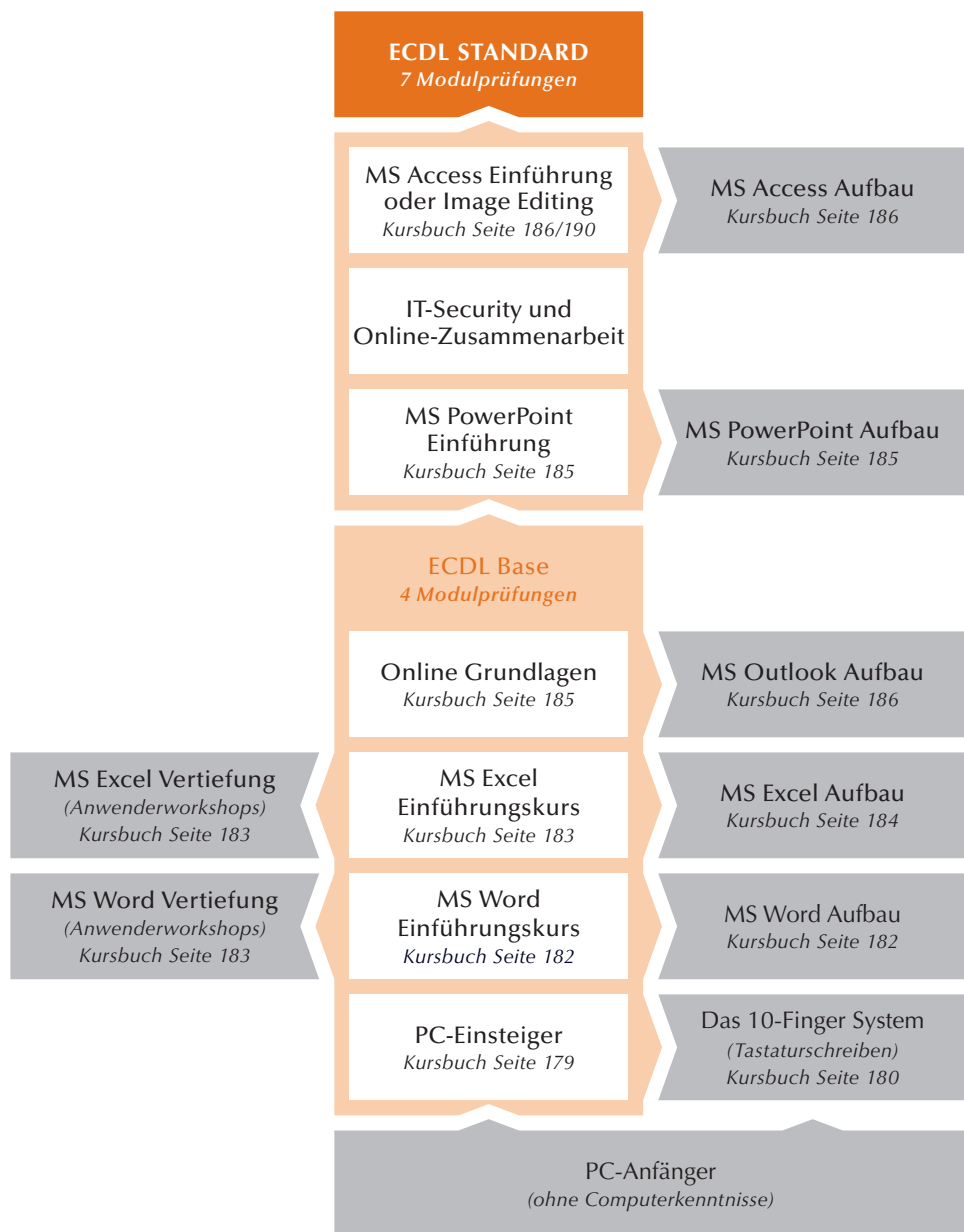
ECDL STANDARD
7 Modulprüfungen

MS Access Einführung oder Image Editing
Kursbuch Seite 186/190

MS Access Aufbau
Kursbuch Seite 186

IT-Security und Online-Zusammenarbeit

MS PowerPoint Einführung
Kursbuch Seite 185

MS PowerPoint Aufbau
Kursbuch Seite 185

ECDL Base
4 Modulprüfungen

Online Grundlagen
Kursbuch Seite 185

MS Outlook Aufbau
Kursbuch Seite 186

MS Excel Vertiefung
(Anwenderworkshops)
Kursbuch Seite 183

MS Excel Einführungskurs
Kursbuch Seite 183

MS Excel Aufbau
Kursbuch Seite 184

MS Word Vertiefung
(Anwenderworkshops)
Kursbuch Seite 183

MS Word Einführungskurs
Kursbuch Seite 182

MS Word Aufbau
Kursbuch Seite 182

PC-Einsteiger
Kursbuch Seite 179

Das 10-Finger System
(Tastaturschreiben)
Kursbuch Seite 180

PC-Anfänger
(ohne Computerkenntnisse)